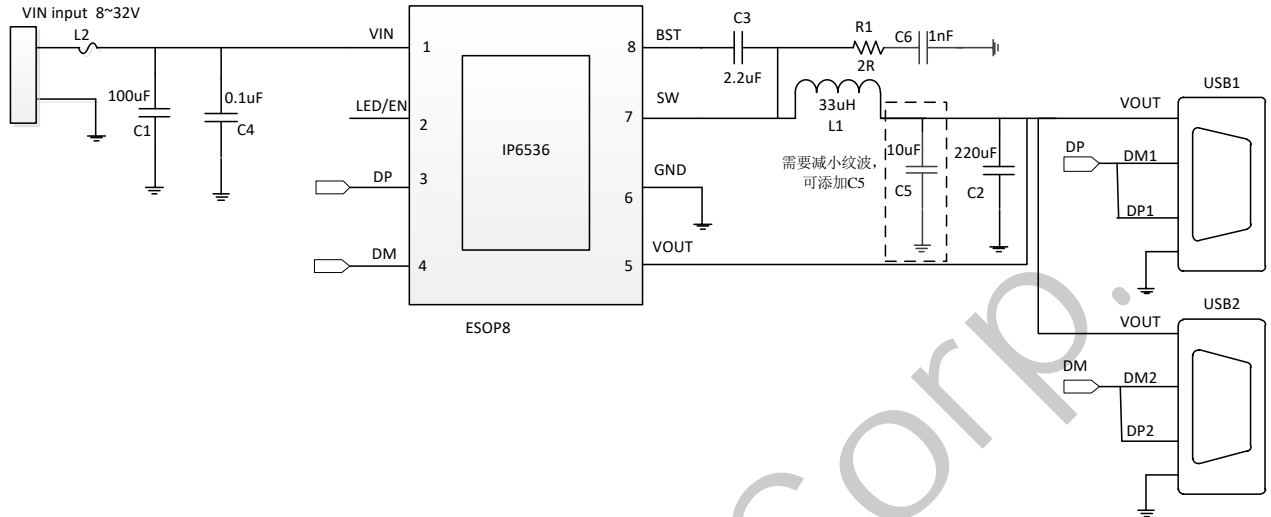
VIN input 8~32V

L2

100uF

C1

0.1uF

C4

VIN 1

LED/EN 2

DP 3

DM 4

IP6536

ESOP8

8 BST

7 SW

6 GND

5 VOUT

C3

2.2uF

R1

2R

C6 1nF

33uH

L1

需要减小纹波，可添加C5

10uF

C5

220uF

C2

USB1

VOUT

DP

DM1

DP1

USB2

VOUT

DM

DM2

DP2

corp.